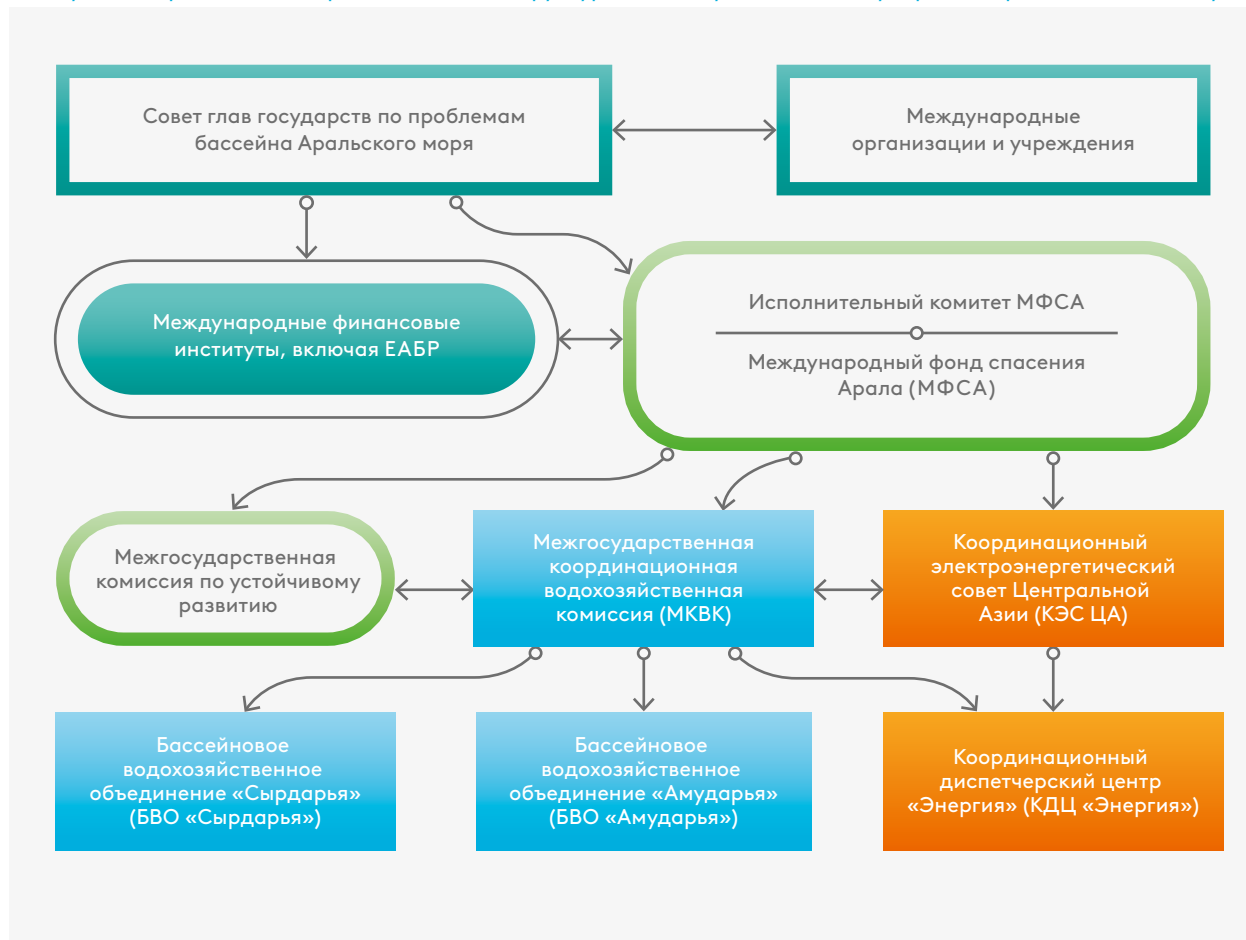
Совет глав государств по проблемам бассейна Аральского моря

Международные организации и учреждения

Международные финансовые институты, включая ЕАБР

Исполнительный комитет МФСА

Международный фонд спасения Арала (МФСА)

Межгосударственная комиссия по устойчивому развитию

Межгосударственная координационная водохозяйственная комиссия (МКВК)

Координационный электроэнергетический совет Центральной Азии (КЭС ЦА)

Бассейновое водохозяйственное объединение «Сырдарья» (БВО «Сырдарья»)

Бассейновое водохозяйственное объединение «Амударья» (БВО «Амударья»)

Координационный диспетчерский центр «Энергия» (КДЦ «Энергия»)